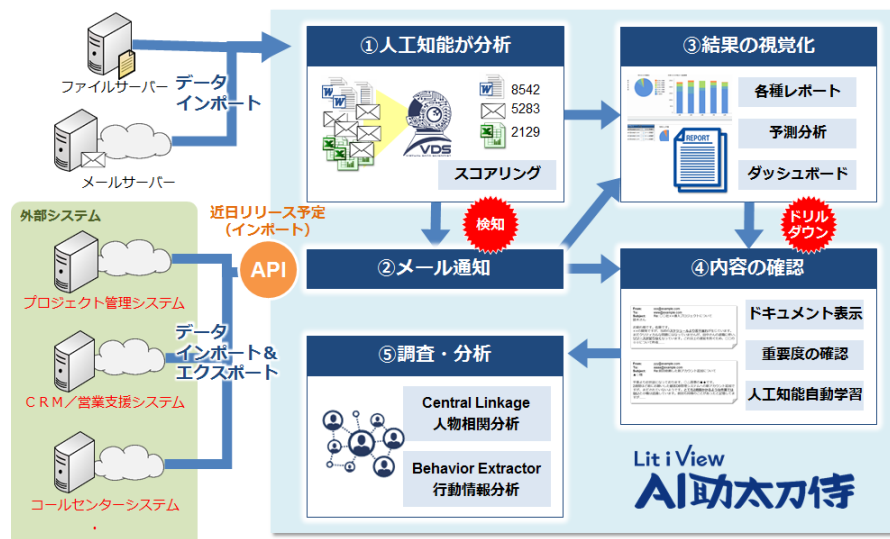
ファイルサーバー

データ
インポート

メールサーバー

外部システム

近日リリース予定
（インポート）

API

プロジェクト管理システム

データ
インポート＆
エクスポート

ＣＲＭ／営業支援システム

コールセンターシステム

①人工知能が分析

VDS

8542
5283
2129

スコアリング

検知

②メール通知

⑤調査・分析

Central Linkage
人物相関分析

Behavior Extractor
行動情報分析

③結果の視覚化

REPORT

各種レポート

予測分析

ダッシュボード

ドリル
ダウン

④内容の確認

ドキュメント表示

重要度の確認

人工知能自動学習

Lit i View
AI助太刀侍